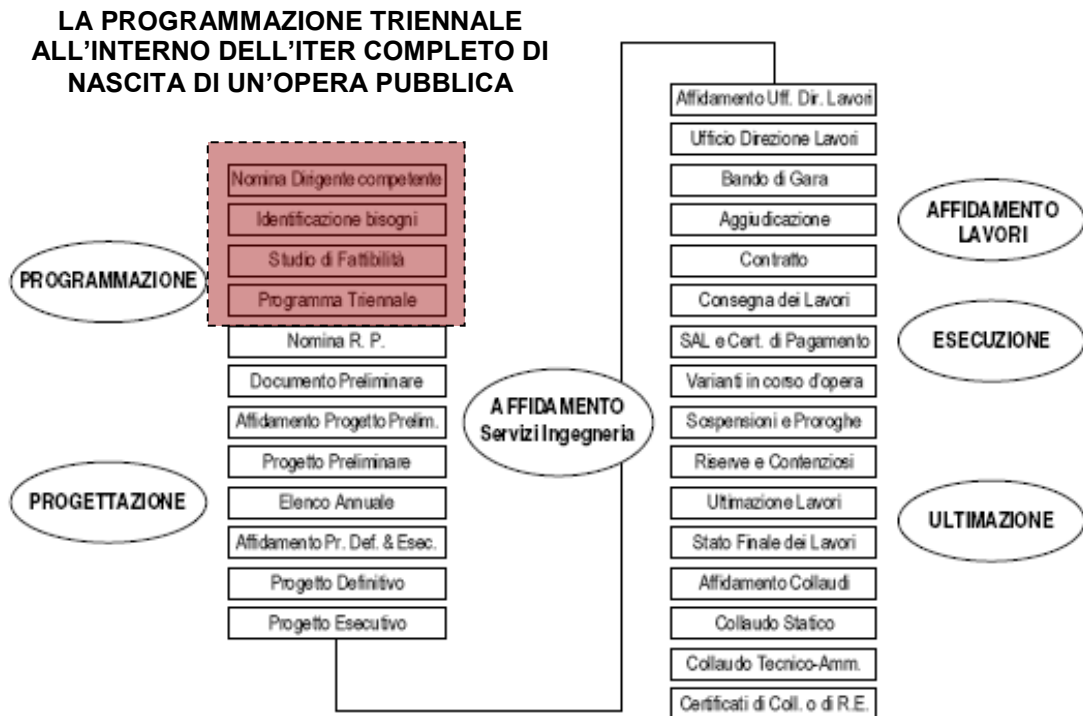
LA PROGRAMMAZIONE TRIENNALE ALL'INTERNO DELL'ITER COMPLETO DI NASCITA DI UN'OPERA PUBBLICA

PROGRAMMAZIONE

Nomina Dirigente competente
Identificazione bisogni
Studio di Fattibilità
Programma Triennale
Nomina R. P.
Documento Preliminare
Affidamento Progetto Prelim.
Progetto Preliminare
Elenco Annuale
Affidamento Pr. Def. & Esec.
Progetto Definitivo
Progetto Esecutivo

PROGETTAZIONE

AFFIDAMENTO Servizi Ingegneria

Affidamento Uff. Dir. Lavori
Ufficio Direzione Lavori
Bando di Gara
Aggiudicazione
Contratto
Consegna dei Lavori
SAL e Cert. di Pagamento
Varianti in corso d'opera
Sospensioni e Proroghe
Riserve e Contenziosi
Ultimazione Lavori
Stato Finale dei Lavori
Affidamento Collaudi
Collaudo Statico
Collaudo Tecnico-Amm.
Certificati di Coll. o di R.E.

AFFIDAMENTO LAVORI

ESECUZIONE

ULTIMAZIONE